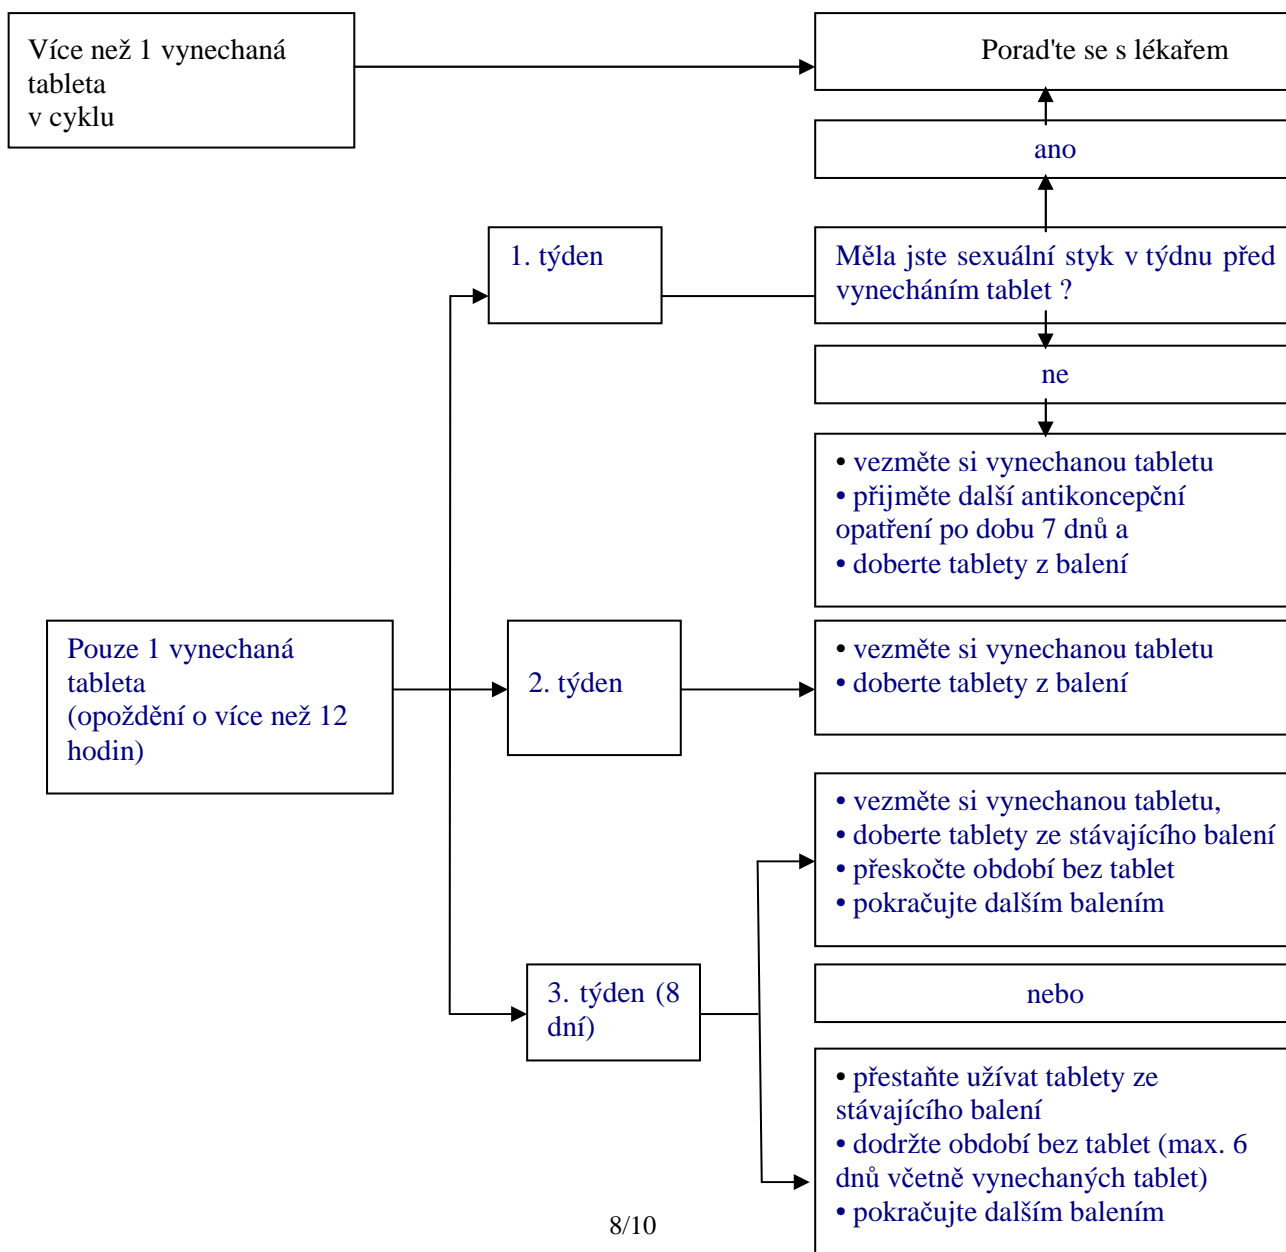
Více než 1 vynechaná tableta
v cyklu

Poraďte se s lékařem

ano

1. týden

Měla jste sexuální styk v týdnu před vynecháním tablet ?

ne

• vezměte si vynechanou tabletu
• přijměte další antikoncepční opatření po dobu 7 dnů a
• doberte tablety z balení

Pouze 1 vynechaná tableta
(opoždění o více než 12 hodin)

2. týden

• vezměte si vynechanou tabletu
• doberte tablety z balení

• vezměte si vynechanou tabletu,
• doberte tablety ze stávajícího balení
• přeskočte období bez tablet
• pokračujte dalším balením

3. týden (8 dní)

nebo

• přestaňte užívat tablety ze stávajícího balení
• dodržte období bez tablet (max. 6 dnů včetně vynechaných tablet)
• pokračujte dalším balením

8/10